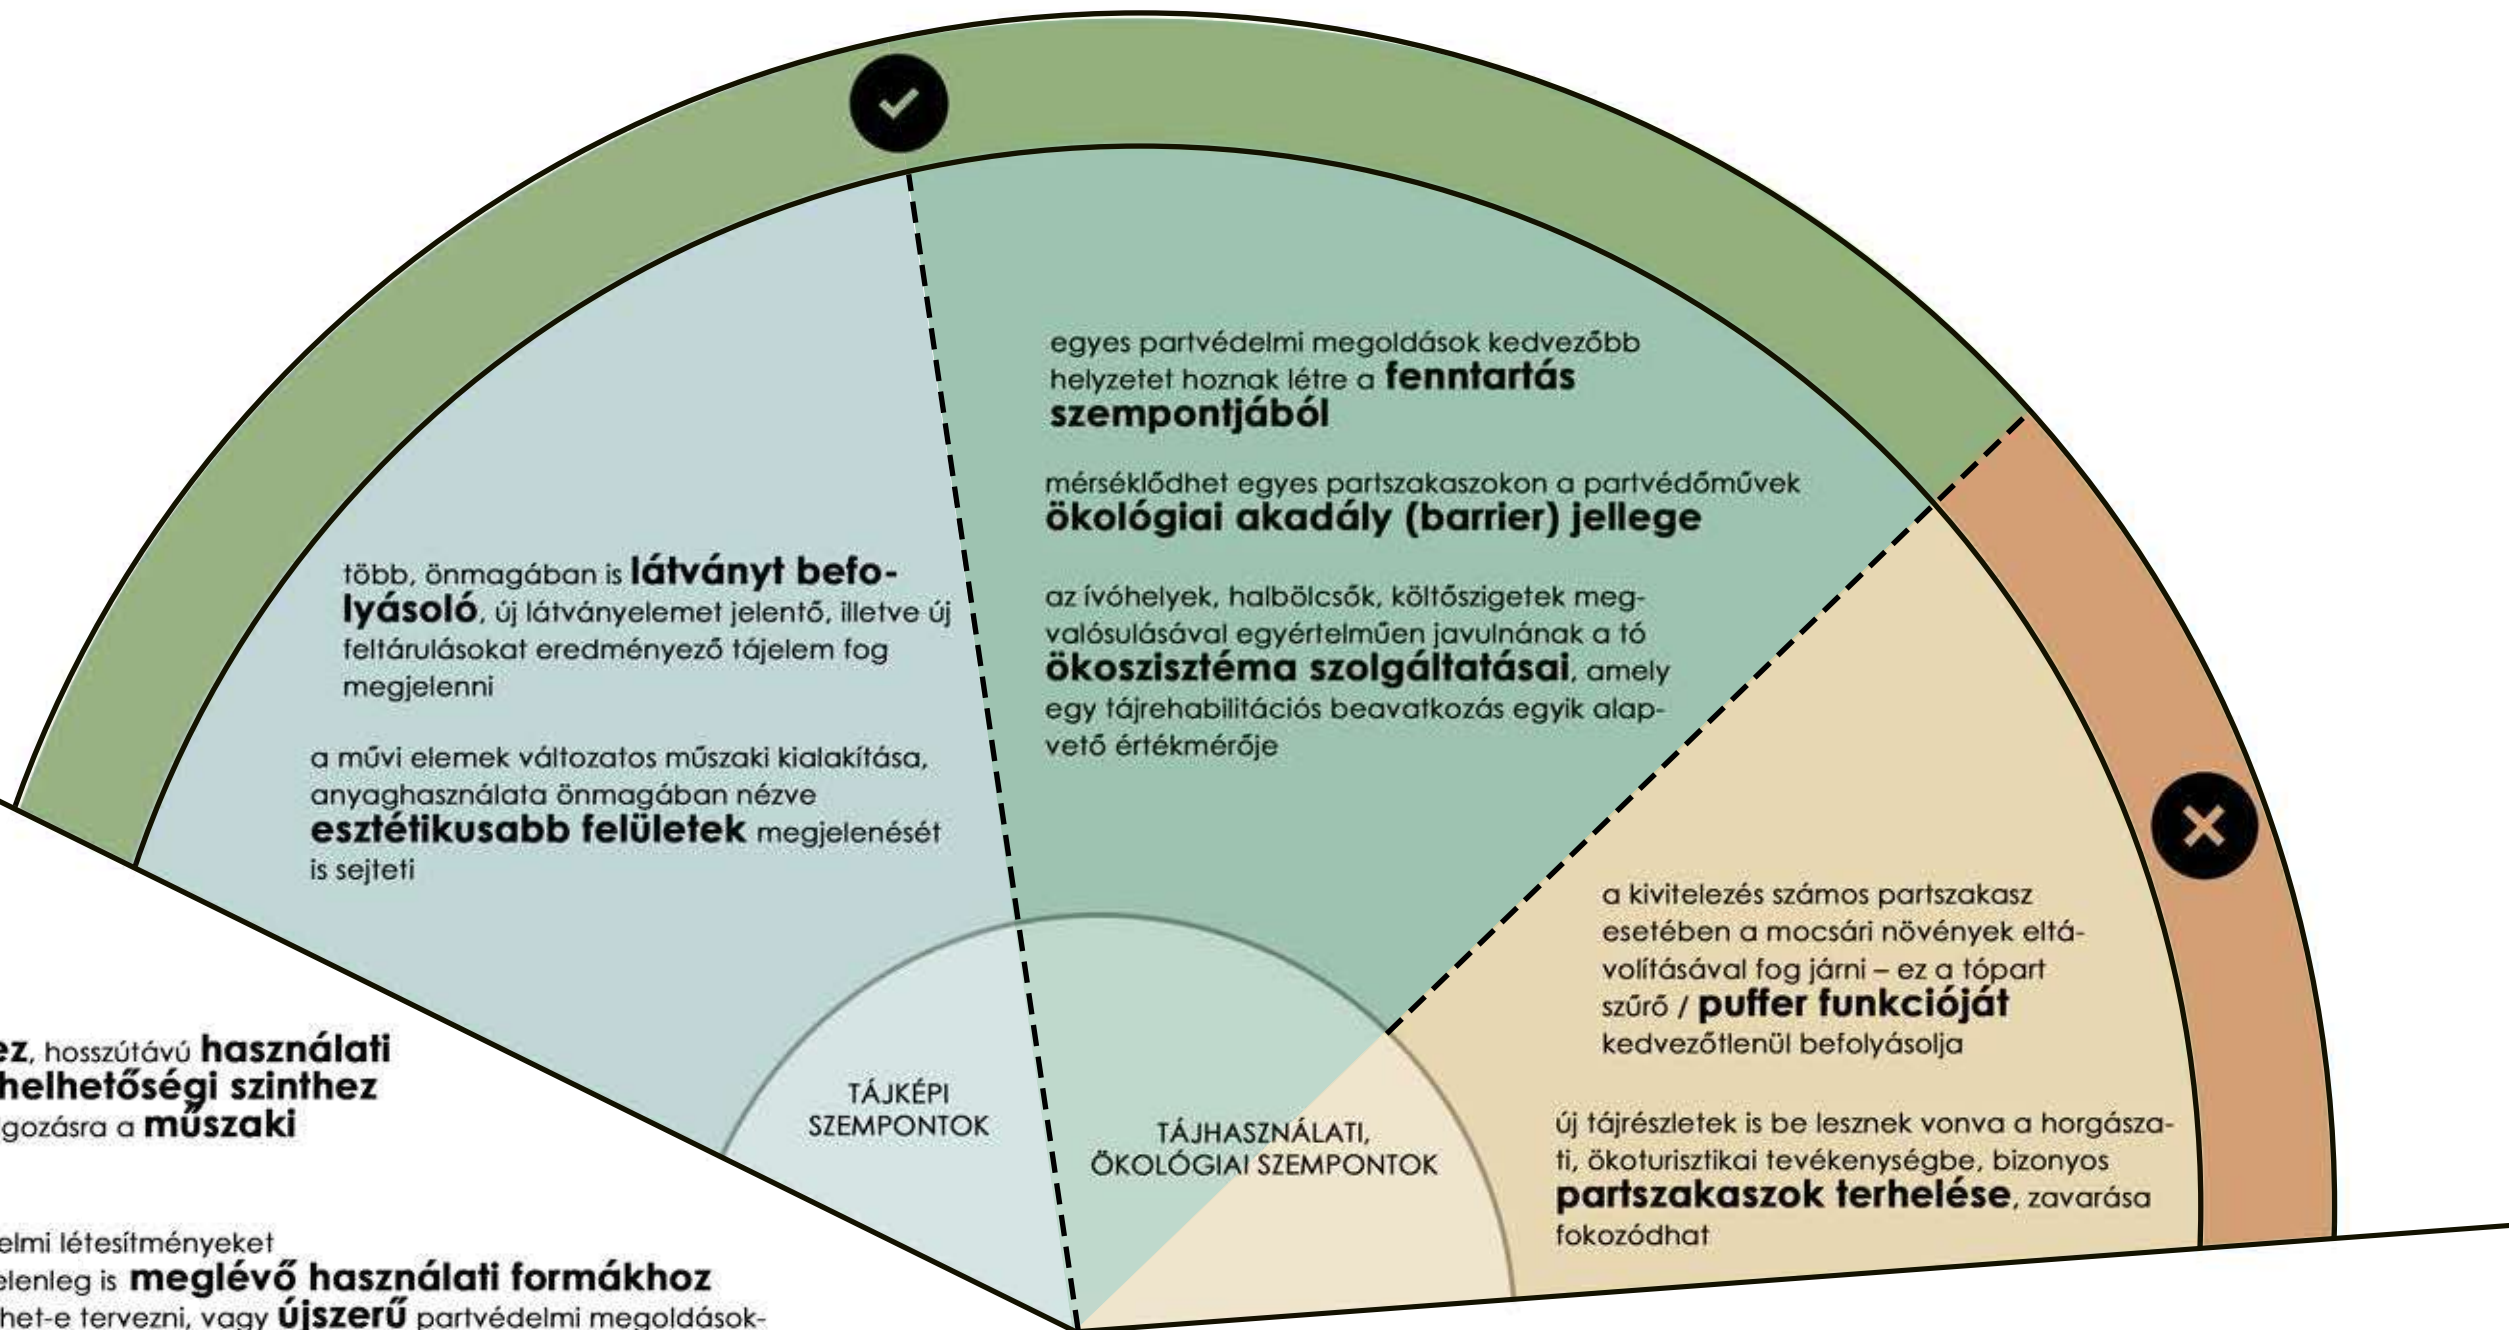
egyes partvédelmi megoldások kedvezőbb helyzetet hoznak létre a **fenntartás szempontjából**

mérséklődhet egyes partszakaszokon a partvédőművek **ökológiai akadály (barrier) jellege**

az ívóhelyek, halbölcsők, költőszigetek megvalósulásával egyértelműen javulnának a tó **ökoszisztéma szolgáltatásai**, amely egy tájrehabilitációs beavatkozás egyik alapvető értékmérője

több, önmagában is **látványt befolyásoló**, új látványelemet jelentő, illetve új feltárulásokat eredményező tájelem fog megjelenni

a művi elemek változatos műszaki kialakítása, anyaghasználata önmagában nézve **esztétikusabb felületek** megjelenését is sejteti

a kivitelezés számos partszakasz esetében a mocsári növények eltávolításával fog járni – ez a tópart szűrő / **puffer funkcióját** kedvezőtlenül befolyásolja

új tájrészletek is be lesznek vonva a horgászati, ökoturisztikai tevékenységbe, bizonyos **partszakaszok terhelése**, zavarása fokozódhat

TÁJKÉPI SZEMPONTOK

TÁJHASZNÁLATI, ÖKOLÓGIAI SZEMPONTOK

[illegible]**ez**, hosszútávú **használati** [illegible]**helhetőségi szinthez** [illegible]gozásra a **műszaki**

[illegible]elmi létesítményeket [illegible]elenleg is **meglévő használati formákhoz** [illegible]het-e tervezni, vagy **újszerű** partvédelmi megoldások-